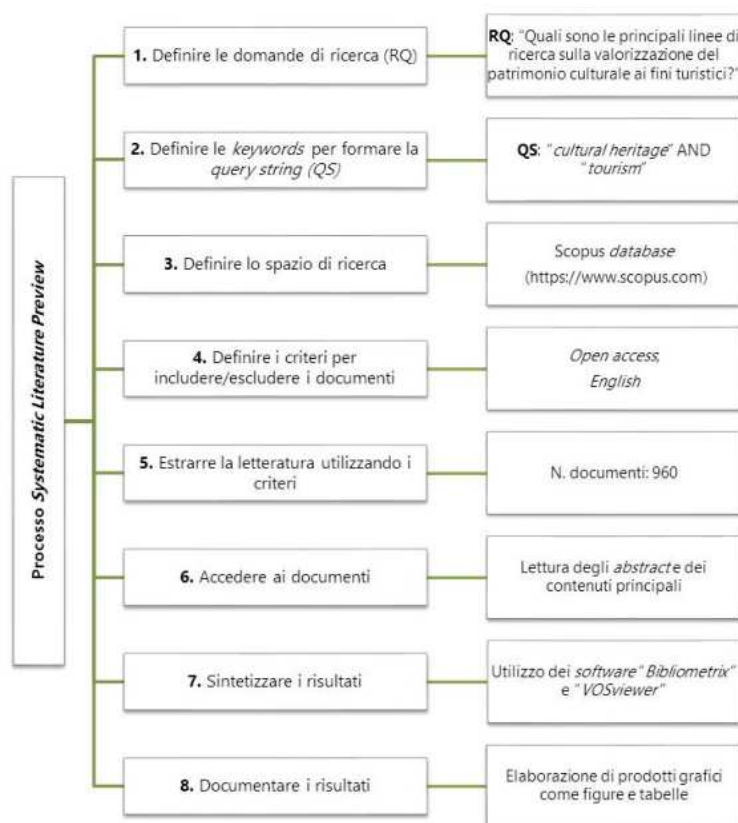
Processo Systematic Literature Preview

**1.** Definire le domande di ricerca (RQ)

**RQ**: "Quali sono le principali linee di ricerca sulla valorizzazione del patrimonio culturale ai fini turistici?"

**2.** Definire le *keywords* per formare la *query string (QS)*

**QS**: "*cultural heritage*" AND "*tourism*"

**3.** Definire lo spazio di ricerca

Scopus *database* (https://www.scopus.com)

**4.** Definire i criteri per includere/escludere i documenti

*Open access, English*

**5.** Estrarre la letteratura utilizzando i criteri

N. documenti: 960

**6.** Accedere ai documenti

Lettura degli *abstract* e dei contenuti principali

**7.** Sintetizzare i risultati

Utilizzo dei *software* "*Bibliometrix*" e "*VOSviewer*"

**8.** Documentare i risultati

Elaborazione di prodotti grafici come figure e tabelle